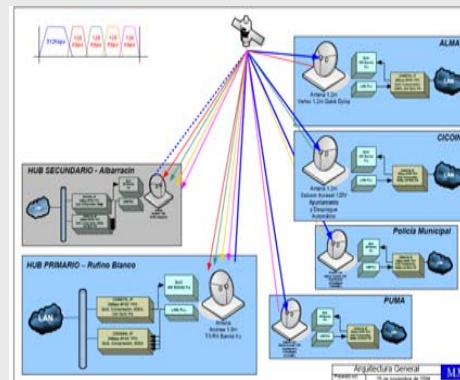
512Kbps

ALMA

LAN

Antena 1.2m
Vertex 1.2m Base Dyna

CICOIN

LAN

Antena 1.2m
Solom Asesat 120V
Ayuntamiento
y Despliegue
Acondicio

HUB SECUNDARIO - Albarracín

HUB PRIMARIO – Rufino Blanco

LAN

LAN

Antena
Andrew 3.0m
TX/RX Banda Ku

Policía Municipal

PUMA

Arquitectura General

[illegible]